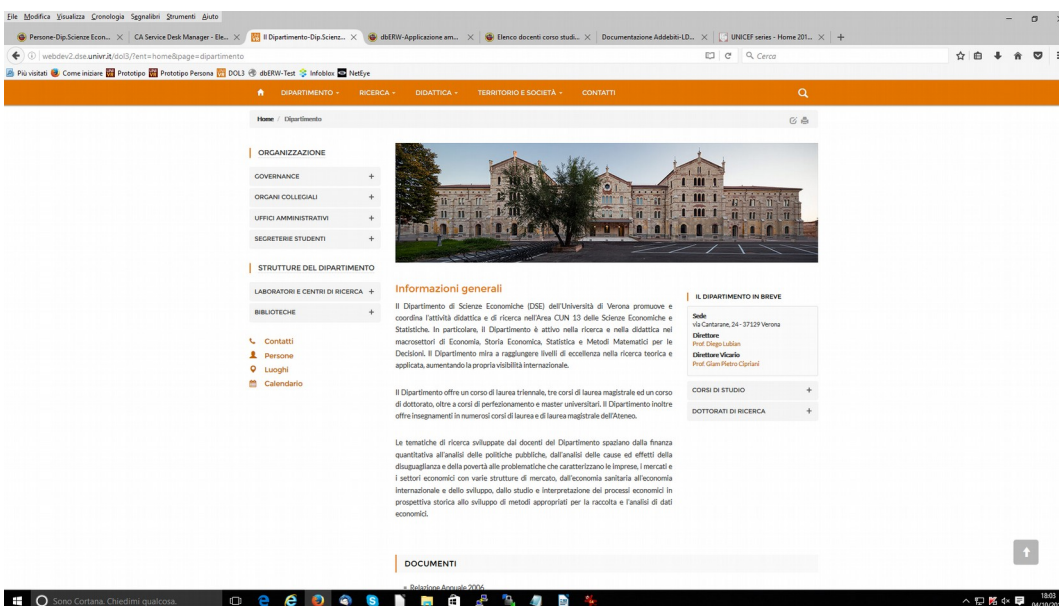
File Modifica Visualizza Cronologia Segnalibri Strumenti Aiuto

Persone-Dip.Scienze Econ... × CA Service Desk Manager - Ele... × Il Dipartimento-Dip.Scienz... × dbERW-Applicazione am... × Elenco docenti corso studi... × Documentazione Addebiti-LD... × UNICEF series - Home 201... × +

webdev2.dse.univr.it/dol3/?ent=home&page=dipartimento

Cerca

Più visitati Come iniziare Prototipo Prototipo Persona DOL3 dbERW-Test Infoblox NetEye

DIPARTIMENTO RICERCA DIDATTICA TERRITORIO E SOCIETÀ CONTATTI

Home / Dipartimento

ORGANIZZAZIONE

GOVERNANCE +

ORGANI COLLEGIALI +

UFFICI AMMINISTRATIVI +

SEGRETERIE STUDENTI +

STRUTTURE DEL DIPARTIMENTO

LABORATORI E CENTRI DI RICERCA +

BIBLIOTECHE +

Contatti

Persone

Luoghi

Calendario

Informazioni generali

Il Dipartimento di Scienze Economiche (DSE) dell'Università di Verona promuove e coordina l'attività didattica e di ricerca nell'Area CUN 13 delle Scienze Economiche e Statistiche. In particolare, il Dipartimento è attivo nella ricerca e nella didattica nei macrosettori di Economia, Storia Economica, Statistica e Metodi Matematici per le Decisioni. Il Dipartimento mira a raggiungere livelli di eccellenza nella ricerca teorica e applicata, aumentando la propria visibilità internazionale.

Il Dipartimento offre un corso di laurea triennale, tre corsi di laurea magistrale ed un corso di dottorato, oltre a corsi di perfezionamento e master universitari. Il Dipartimento inoltre offre insegnamenti in numerosi corsi di laurea e di laurea magistrale dell'Ateneo.

Le tematiche di ricerca sviluppate dai docenti del Dipartimento spaziano dalla finanza quantitativa all'analisi delle politiche pubbliche, dall'analisi delle cause ed effetti della disuguaglianza e della povertà alle problematiche che caratterizzano le imprese, i mercati e i settori economici con varie strutture di mercato, dall'economia sanitaria all'economia internazionale e dello sviluppo, dallo studio e interpretazione dei processi economici in prospettiva storica allo sviluppo di metodi appropriati per la raccolta e l'analisi di dati economici.

IL DIPARTIMENTO IN BREVE

Sede
via Cantarane, 24 - 37129 Verona

Direttore
Prof. Diego Lubian

Direttore Vicario
Prof. Giam Pietro Cipriani

CORSI DI STUDIO +

DOTTORATI DI RICERCA +

DOCUMENTI

Relazione Annuale 2006

Sono Cortana. Chiedimi qualcosa.

18:03
04/10/20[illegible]